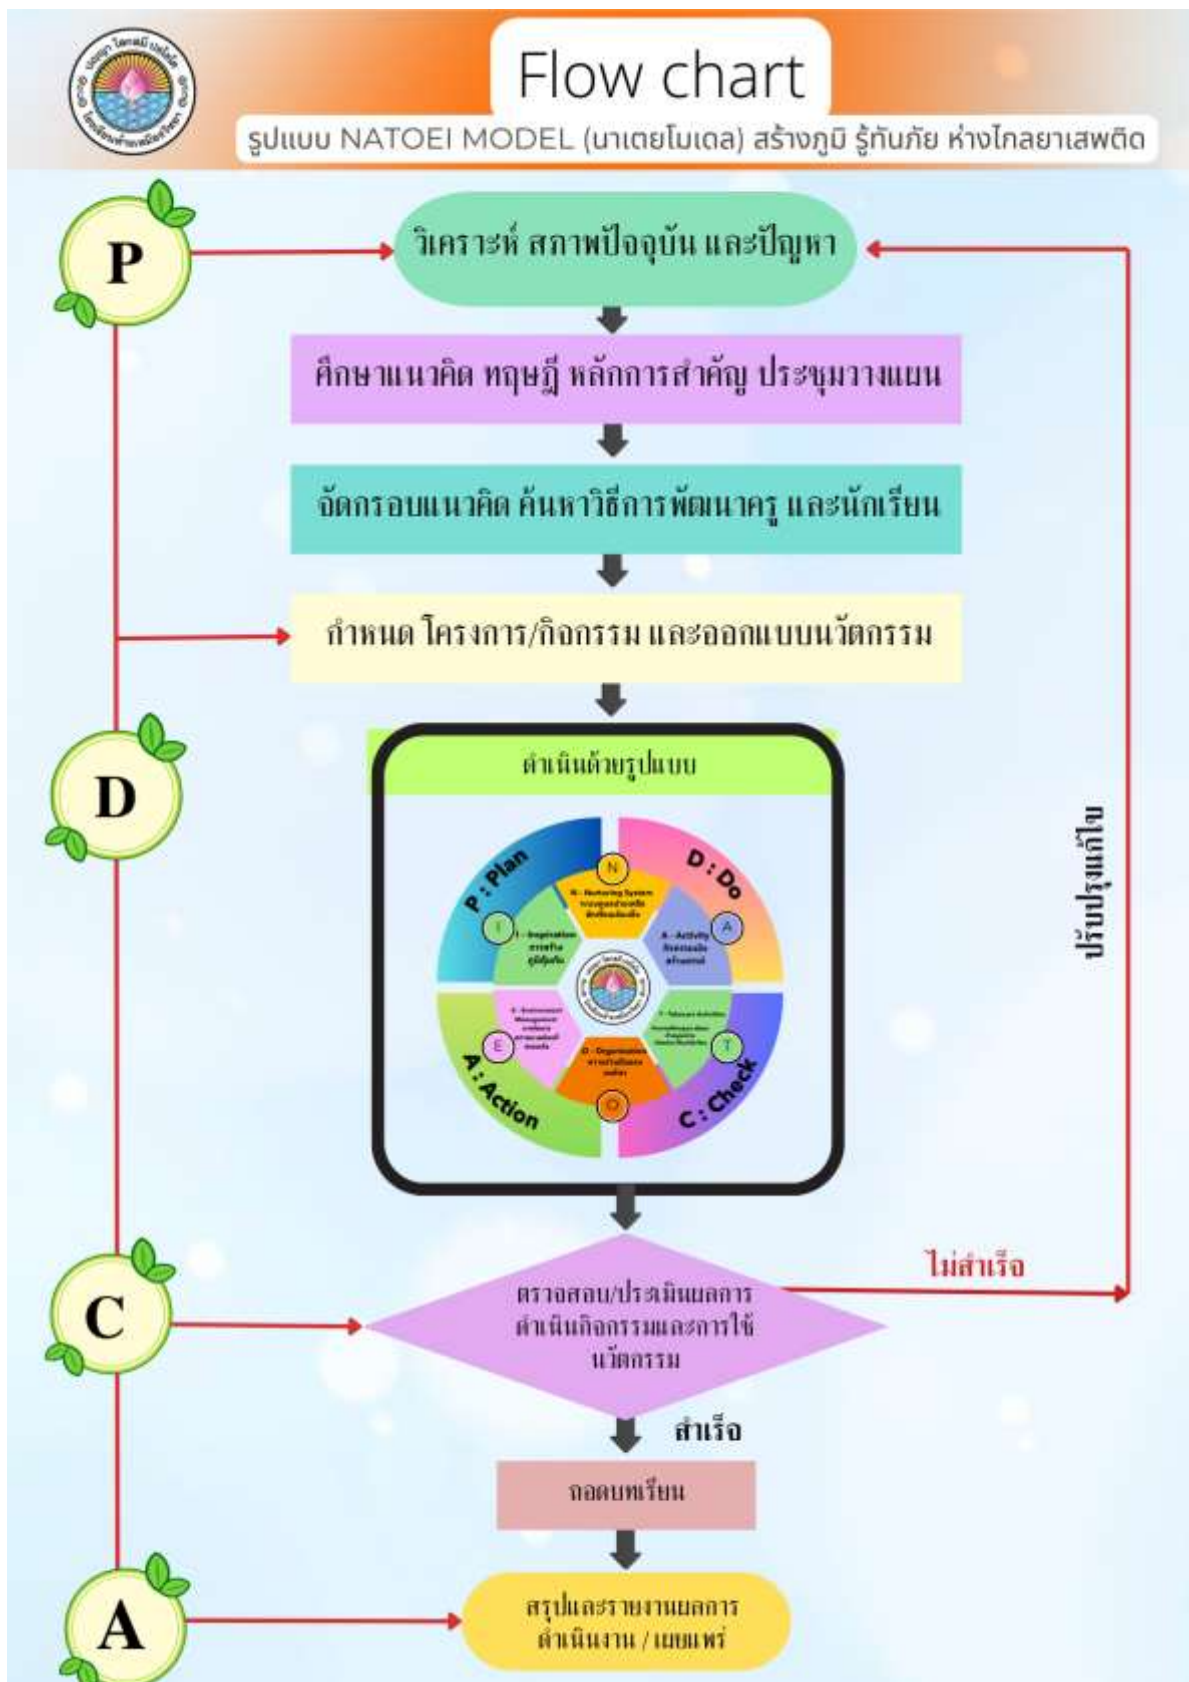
Flow chart

รูปแบบ NATOEI MODEL (นาเตยโมเดล) สร้างภูมิ รู้ทันภัย ห่างไกลยาเสพติด

P

วิเคราะห์ สภาพปัจจุบัน และปัญหา

ศึกษาแนวคิด ทฤษฎี หลักการสำคัญ ประชุมวางแผน

จัดกรอบแนวคิด ค้นหาวิธีการพัฒนาครู และนักเรียน

กำหนด โครงการ/กิจกรรม และออกแบบนวัตกรรม

D

ดำเนินด้วยรูปแบบ

P : Plan

D : Do

A : Action

C : Check

N

A

T

O

E

I

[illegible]

ปรับปรุงแก้ไข

C

ไม่สำเร็จ

ตรวจสอบ/ประเมินผลการดำเนินกิจกรรมและการใช้นวัตกรรม

สำเร็จ

ถอดบทเรียน

A

สรุปและรายงานผลการดำเนินงาน / เผยแพร่